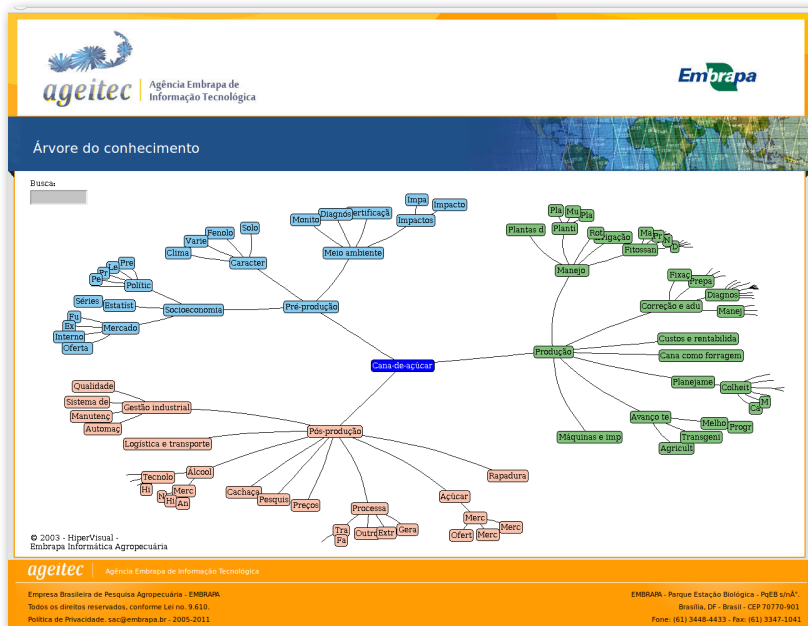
ageitec Agência Embrapa de Informação Tecnológica

Embrapa

Árvore do conhecimento

Busca:

Cana-de-açúcar

Pré-produção
Caracter
Penolo
Solo
Varie
Clima
Meio ambiente
Monito
Diagnós
Certificaçã
Impa
Impacto
Impactos
Socioeconomia
Politic
Pre
Le
Pr
Pe
Séries
Estatist
Fu
Ex
Mercado
Interno
Oferta

Produção
Manejo
Pla
Mu
Pla
Plantas d
Planti
Rot
Irrigação
Fitossan
Ma
Pr
N
D
Fixaç
Prepa
Diagnos
Correção e adu
Manej
Custos e rentabilida
Cana como forragem
Planejame
Colheit
M
Ca
Avanço te
Melho
Progr
Transgeni
Agricult
Máquinas e imp

Pós-produção
Qualidade
Sistema de
Gestão industrial
Manutenç
Automaç
Logística e transporte
Alcool
Tecnolo
Hi
N
Hi
Merc
An
Cachaça
Pesquis
Preços
Processa
Tra
Pa
Outro
Extr
Gera
Açúcar
Merc
Merc
Ofert
Merc
Rapadura

© 2003 - HiperVisual - Embrapa Informática Agropecuária

ageitec Agência Embrapa de Informação Tecnológica

Empresa Brasileira de Pesquisa Agropecuária - EMBRAPA
Todos os direitos reservados, conforme Lei no. 9.610.
Política de Privacidade. sac@embrapa.br - 2005-2011

EMBRAPA - Parque Estação Biológica - PqEB s/nº.
Brasília, DF - Brasil - CEP 70770-901
Fone: (61) 3448-4433 - Fax: (61) 3347-1041